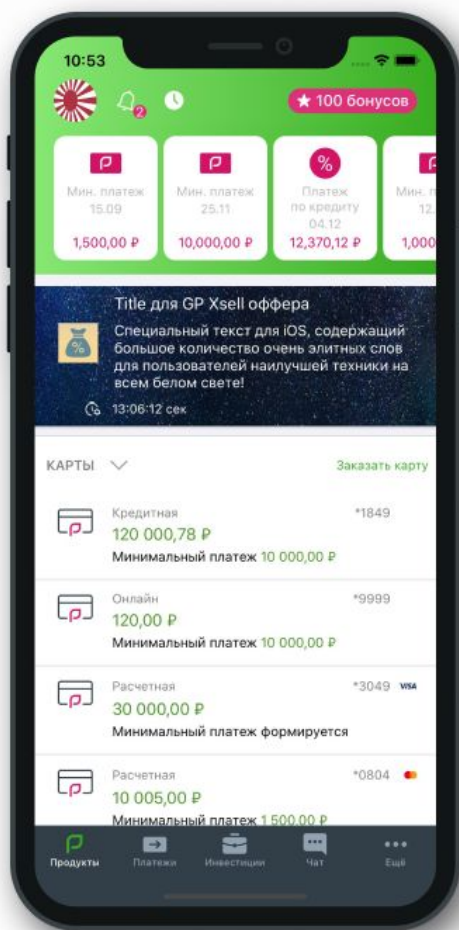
10:53

2

★ 100 бонусов

Мин. платеж 15.09
1,500,00 ₽

Мин. платеж 25.11
10,000,00 ₽

Платеж по кредиту 04.12
12,370,12 ₽

Мин. п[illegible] 12.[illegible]
1,000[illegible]

Title для GP Xsell оффера
Специальный текст для iOS, содержащий большое количество очень элитных слов для пользователей наилучшей техники на всем белом свете!
13:06:12 сек

КАРТЫ

Заказать карту

Кредитная
*1849
120 000,78 ₽
Минимальный платеж 10 000,00 ₽

Онлайн
*9999
120,00 ₽
Минимальный платеж 10 000,00 ₽

Расчетная
*3049 VISA
30 000,00 ₽
Минимальный платеж формируется

Расчетная
*0804
10 005,00 ₽
Минимальный платеж 1 500,00 ₽

Продукты
Платежи
Инвестиции
Чат
Ещё